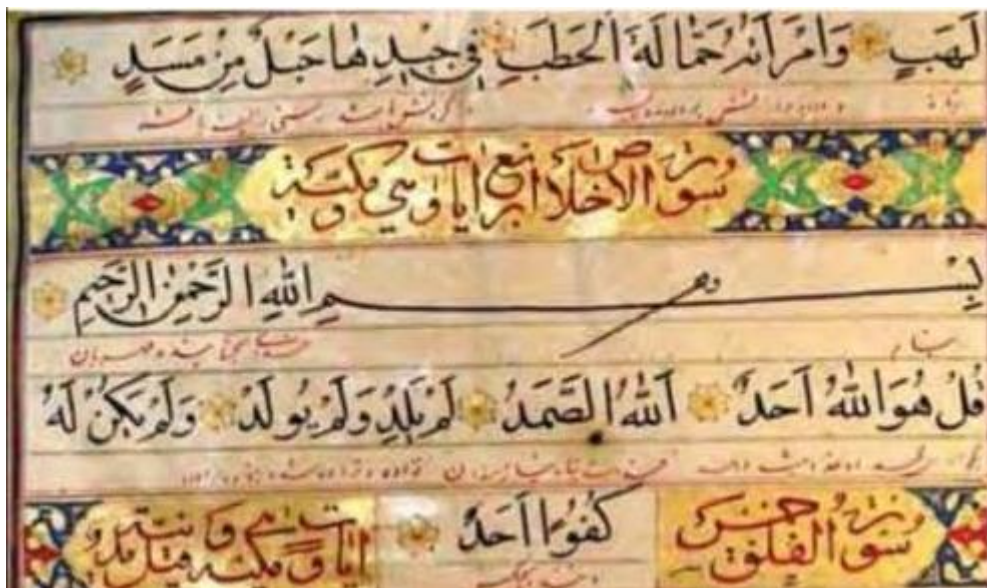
لَهَبٍ ۝ وَامْرَأَتُهُ حَمَّالَةَ الْحَطَبِ ۝ فِي جِيدِهَا حَبْلٌ مِنْ مَسَدٍ ۝

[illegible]

سورة الاخلاص اربع آيات وهي مكية

بِسْمِ اللَّهِ الرَّحْمَنِ الرَّحِيمِ ۝

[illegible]

قُلْ هُوَ اللَّهُ أَحَدٌ ۝ اللَّهُ الصَّمَدُ ۝ لَمْ يَلِدْ وَلَمْ يُولَدْ ۝ وَلَمْ يَكُنْ لَهُ

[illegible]

سورة الفلق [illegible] كُفُوًا أَحَدٌ ۝ آيات وهي مكية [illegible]